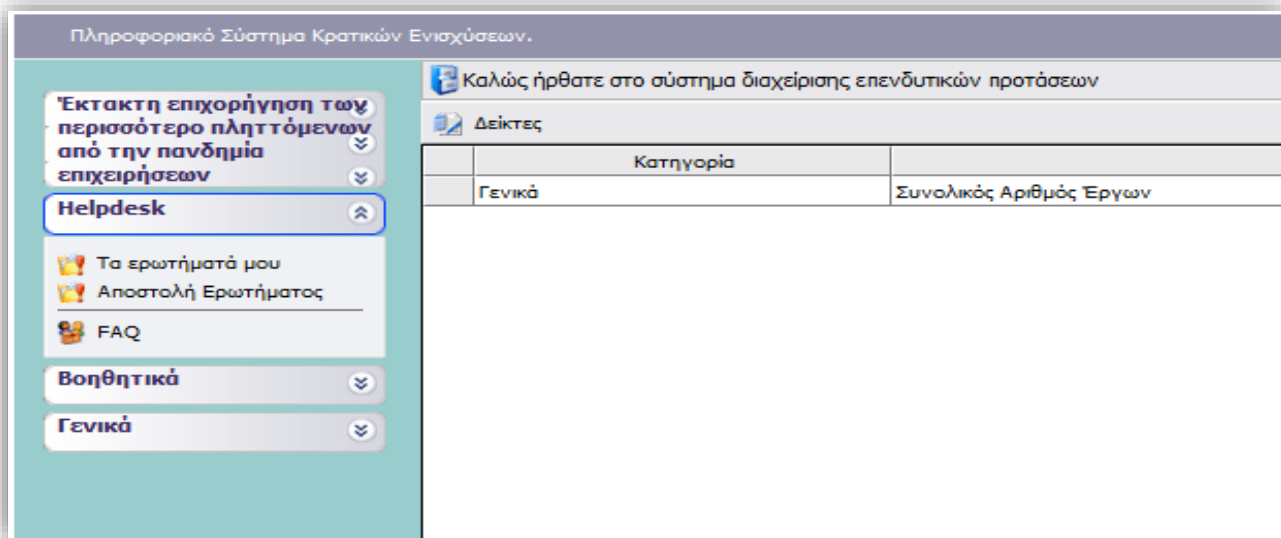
Πληροφοριακό Σύστημα Κρατικών Ενισχύσεων.

Έκτακτη επιχορήγηση των περισσότερο πληττόμενων από την πανδημία επιχειρήσεων

Helpdesk

Τα ερωτήματά μου
Αποστολή Ερωτήματος
FAQ

Βοηθητικά

Γενικά

Καλώς ήρθατε στο σύστημα διαχείρισης επενδυτικών προτάσεων

Δείκτες

| | Κατηγορία | |
|---|---|---|
| | Γενικά | Συνολικός Αριθμός Έργων |